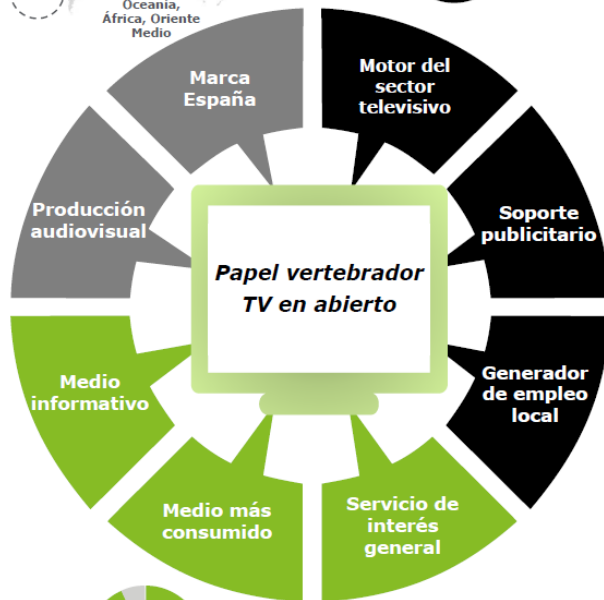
Oceanía, África, Oriente Medio

Marca España

Motor del sector televisivo

Producción audiovisual

Soporte publicitario

Papel vertebrador TV en abierto

Medio informativo

Generador de empleo local

Medio más consumido

Servicio de interés general